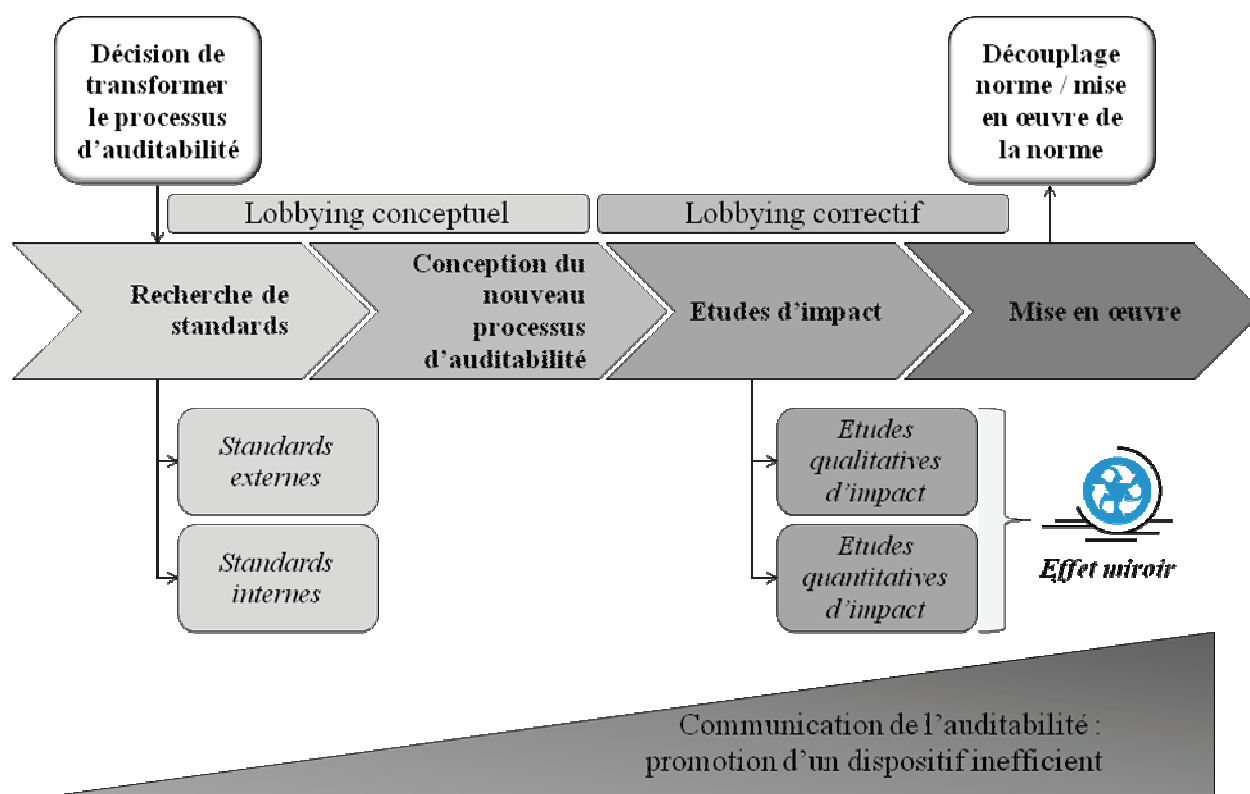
Décision de transformer le processus d'auditabilité

Découplage norme / mise en œuvre de la norme

Lobbying conceptuel

Lobbying correctif

Recherche de standards

Conception du nouveau processus d'auditabilité

Etudes d'impact

Mise en œuvre

*Standards externes*

*Standards internes*

*Etudes qualitatives d'impact*

*Etudes quantitatives d'impact*

***Effet miroir***

Communication de l'auditabilité : promotion d'un dispositif inefficient